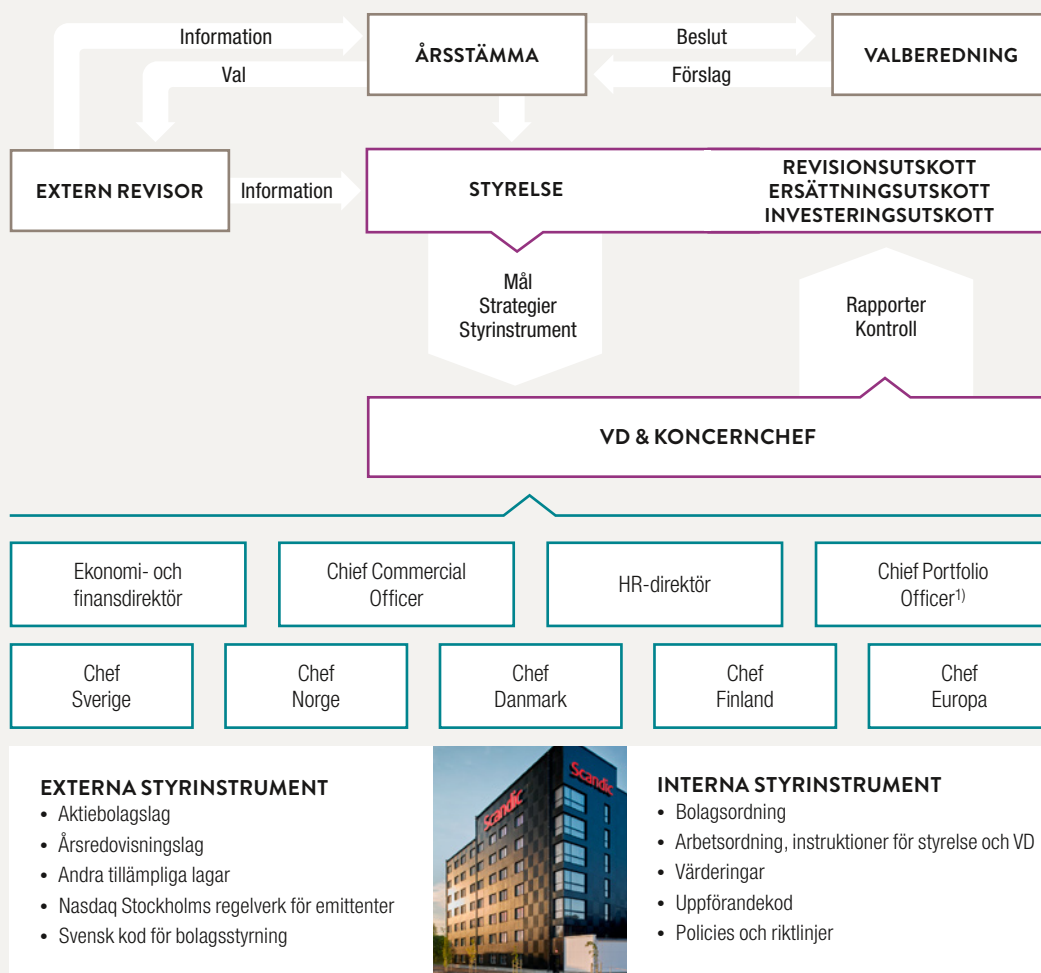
Information

ÅRSSTÄMMA

Beslut

VALBEREDNING

Val

Förslag

EXTERN REVISOR

Information

STYRELSE

REVISIONSUTSKOTT
ERSÄTTNINGSUTSKOTT
INVESTERINGSUTSKOTT

Mål
Strategier
Styrinstrument

Rapporter
Kontroll

VD & KONCERNCHEF

Ekonomi- och finansdirektör

Chief Commercial Officer

HR-direktör

Chief Portfolio Officer$^{1)}$

Chef Sverige

Chef Norge

Chef Danmark

Chef Finland

Chef Europa

EXTERNA STYRINSTRUMENT
• Aktiebolagslag
• Årsredovisningslag
• Andra tillämpliga lagar
• Nasdaq Stockholms regelverk för emittenter
• Svensk kod för bolagsstyrning

Scandic

INTERNA STYRINSTRUMENT
• Bolagsordning
• Arbetsordning, instruktioner för styrelse och VD
• Värderingar
• Uppförandekod
• Policies och riktlinjer